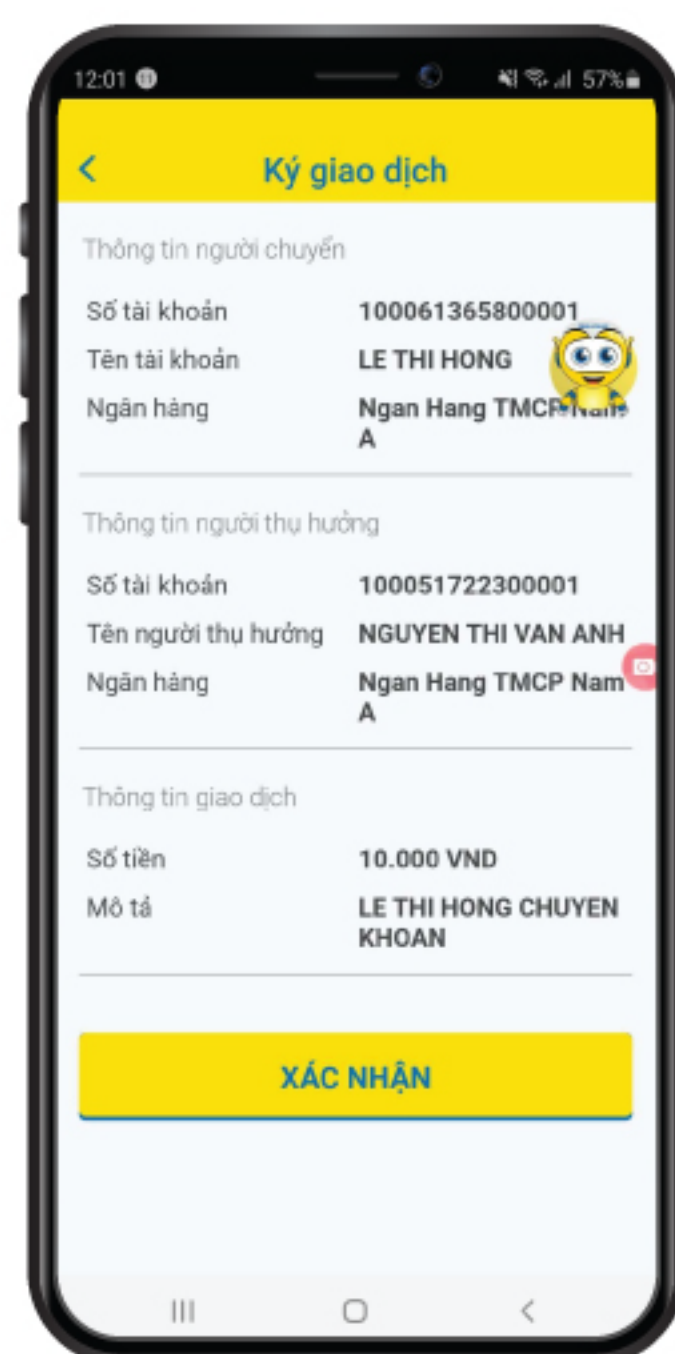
12:01 57%

<

Ký giao dịch

Thông tin người chuyển

Số tài khoản 100061365800001

Tên tài khoản LE THI HONG

Ngân hàng Ngan Hang TMCP Nam A

Thông tin người thụ hưởng

Số tài khoản 100051722300001

Tên người thụ hưởng NGUYEN THI VAN ANH

Ngân hàng Ngan Hang TMCP Nam A

Thông tin giao dịch

Số tiền 10.000 VND

Mô tả LE THI HONG CHUYEN KHOAN

XÁC NHẬN